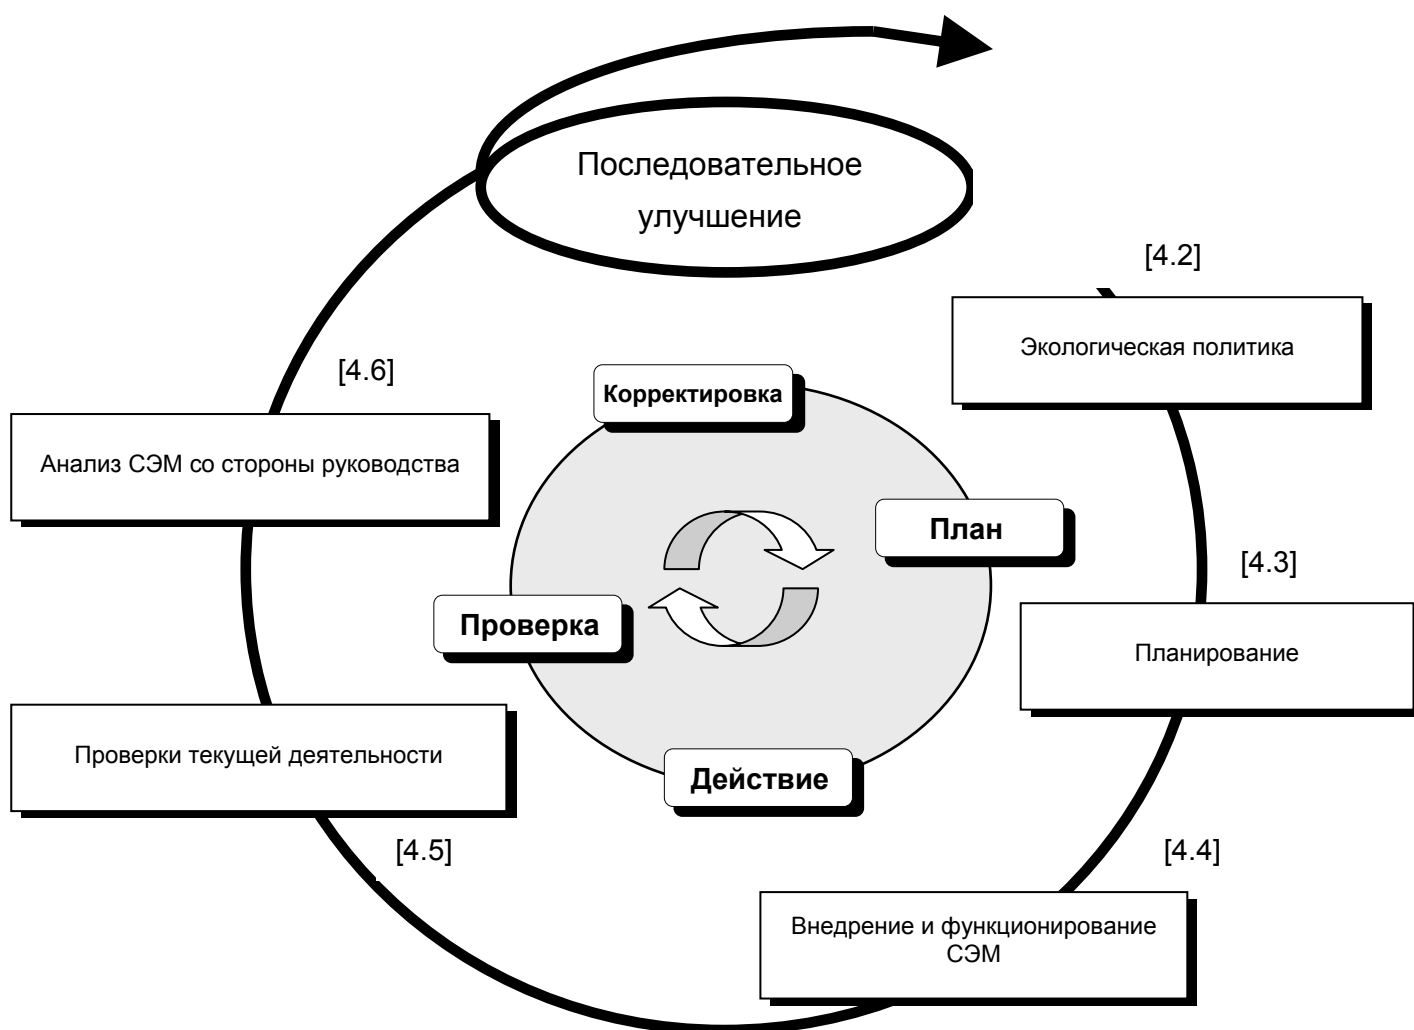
Последовательное улучшение

[4.2]

Экологическая политика

[4.6]

Корректировка

Анализ СЭМ со стороны руководства

План

[4.3]

Проверка

Планирование

Проверки текущей деятельности

Действие

[4.5]

[4.4]

Внедрение и функционирование СЭМ